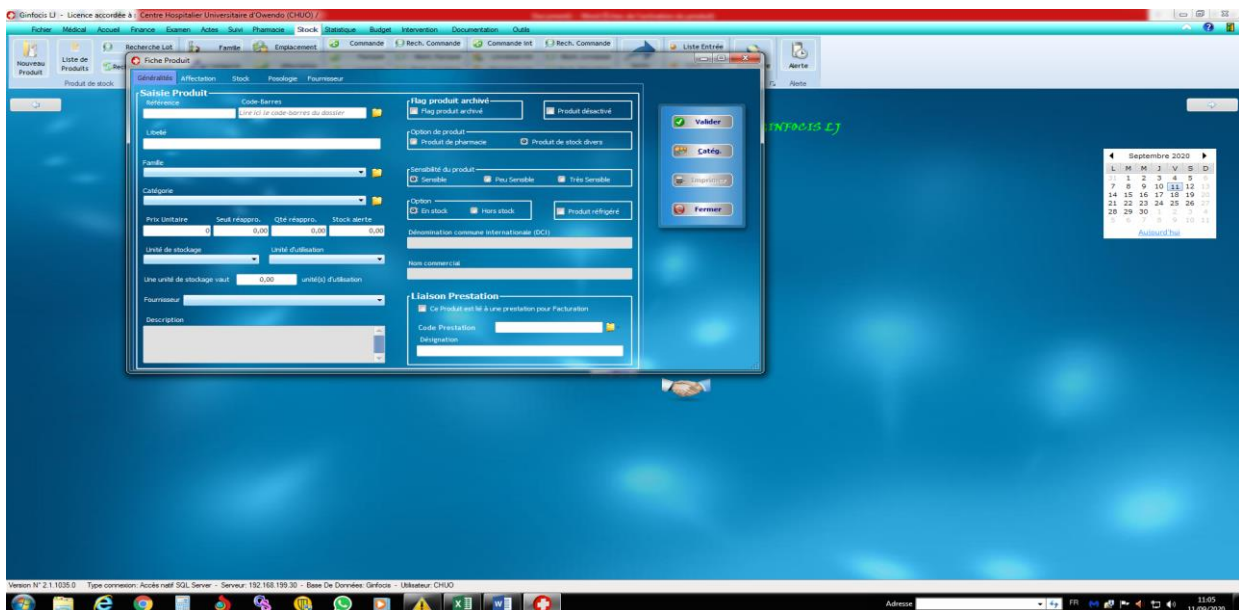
Ginfocis LJ - Licence accordée à : Centre Hospitalier Universitaire d'Owendo (CHUO) /

Fichier Médical Accueil Finance Examen Actes Suivi Pharmacie Stock Statistique Budget Intervention Documentation Outils

Nouveau Produit
Liste de Produits
Produit de stock
Recherche Lot
Famille
Emplacement
Commande
Rech. Commande
Commande Int
Rech. Commande
Liste Entrée
Alerte
Alerte

Fiche Produit

Généralités Affectation Stock Posologie Fournisseur

Saisie Produit
Référence
Code-Barres
Lire ici le code-barres du dossier
Libellé
Famille
Catégorie
Prix Unitaire 0
Seuil réappro. 0,00
Qté réappro. 0,00
Stock alerte 0,00
Unité de stockage
Unité d'utilisation
Une unité de stockage vaut 0,00 unité(s) d'utilisation
Fournisseur
Description

Flag produit archivé
Flag produit archivé
Produit désactivé
Option de produit
Produit de pharmacie
Produit de stock divers
Sensibilité du produit
Sensible
Peu Sensible
Très Sensible
Option
En stock
Hors stock
Produit réfrigéré
Dénomination commune internationale (DCI)
Nom commercial

Liaison Prestation
Ce Produit est lié à une prestation pour Facturation
Code Prestation
Désignation

Valider
Catég.
Imprimer
Fermer

GINFOCIS LJ

Septembre 2020
| L | M | M | J | V | S | D |
|---|---|---|---|---|---|---|
| 31 | 1 | 2 | 3 | 4 | 5 | 6 |
| 7 | 8 | 9 | 10 | 11 | 12 | 13 |
| 14 | 15 | 16 | 17 | 18 | 19 | 20 |
| 21 | 22 | 23 | 24 | 25 | 26 | 27 |
| 28 | 29 | 30 | 1 | 2 | 3 | 4 |
| 5 | 6 | 7 | 8 | 9 | 10 | 11 |
Aujourd'hui

Version N° 2.1.1035.0 Type connexion: Accès natif SQL Server - Serveur: 192.168.199.30 - Base De Données: Ginfocis - Utilisateur: CHUO

Adresse
FR
11:05
11/09/2020